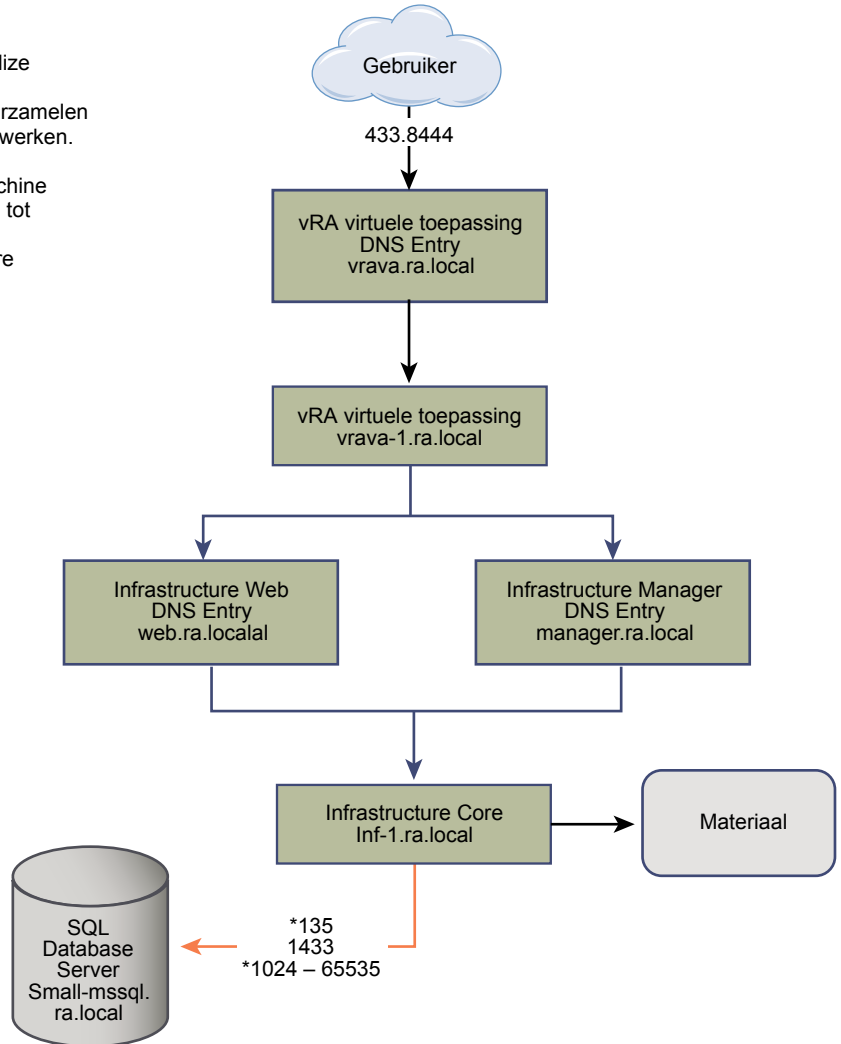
lize

rzamelen
werken.

chine
tot

re

Gebruiker

433.8444

vRA virtuele toepassing
DNS Entry
vrava.ra.local

vRA virtuele toepassing
vrava-1.ra.local

Infrastructure Web
DNS Entry
web.ra.localal

Infrastructure Manager
DNS Entry
manager.ra.local

Infrastructure Core
Inf-1.ra.local

Materiaal

*135
1433
*1024 – 65535

SQL
Database
Server
Small-mssql.
ra.local